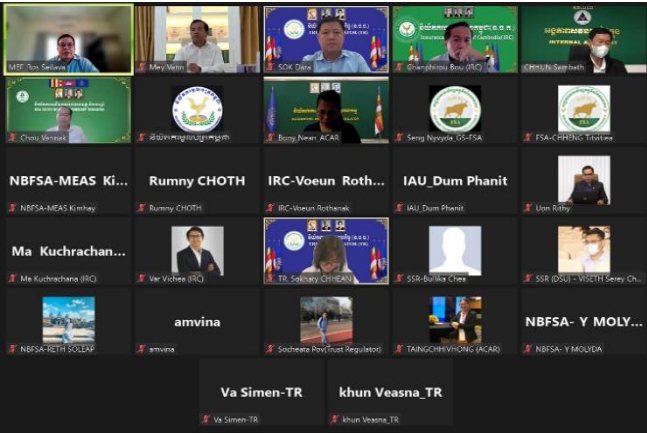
MEF Ros Seilava

Mey Vann

SOK Dara

Chanphirou Bou (IRC)

INTERNAL AUDIT

CHHUN Sambath

Chou Vannak

Bony Nean_ACAR

Seng Nyvyda_GS-FSA

FSA-CHHENG Titvitiea

NBFSA-MEAS Ki...

NBFSA-MEAS Kimhay

Rumny CHOTH

Rumny CHOTH

IRC-Voeun Roth...

IRC-Voeun Rothanak

IAU_Dum Phanit

IAU_Dum Phanit

Uon Rithy

Ma Kuchrachan...

Ma Kuchrachana (IRC)

Var Vichea (IRC)

TR_Soknary CHHEAN

SSR-Bulika Chea

SSR (DSU) - VISETH Serey Ch...

NBFSA-RETH SOLEAP

amvina

amvina

Socheata Pov(Trust Regulator)

TAINGCHHIVHONG (ACAR)

NBFSA- Y MOLY...

NBFSA- Y MOLYDA

Va Simen-TR

Va Simen-TR

khun Veasna_TR

khun Veasna_TR